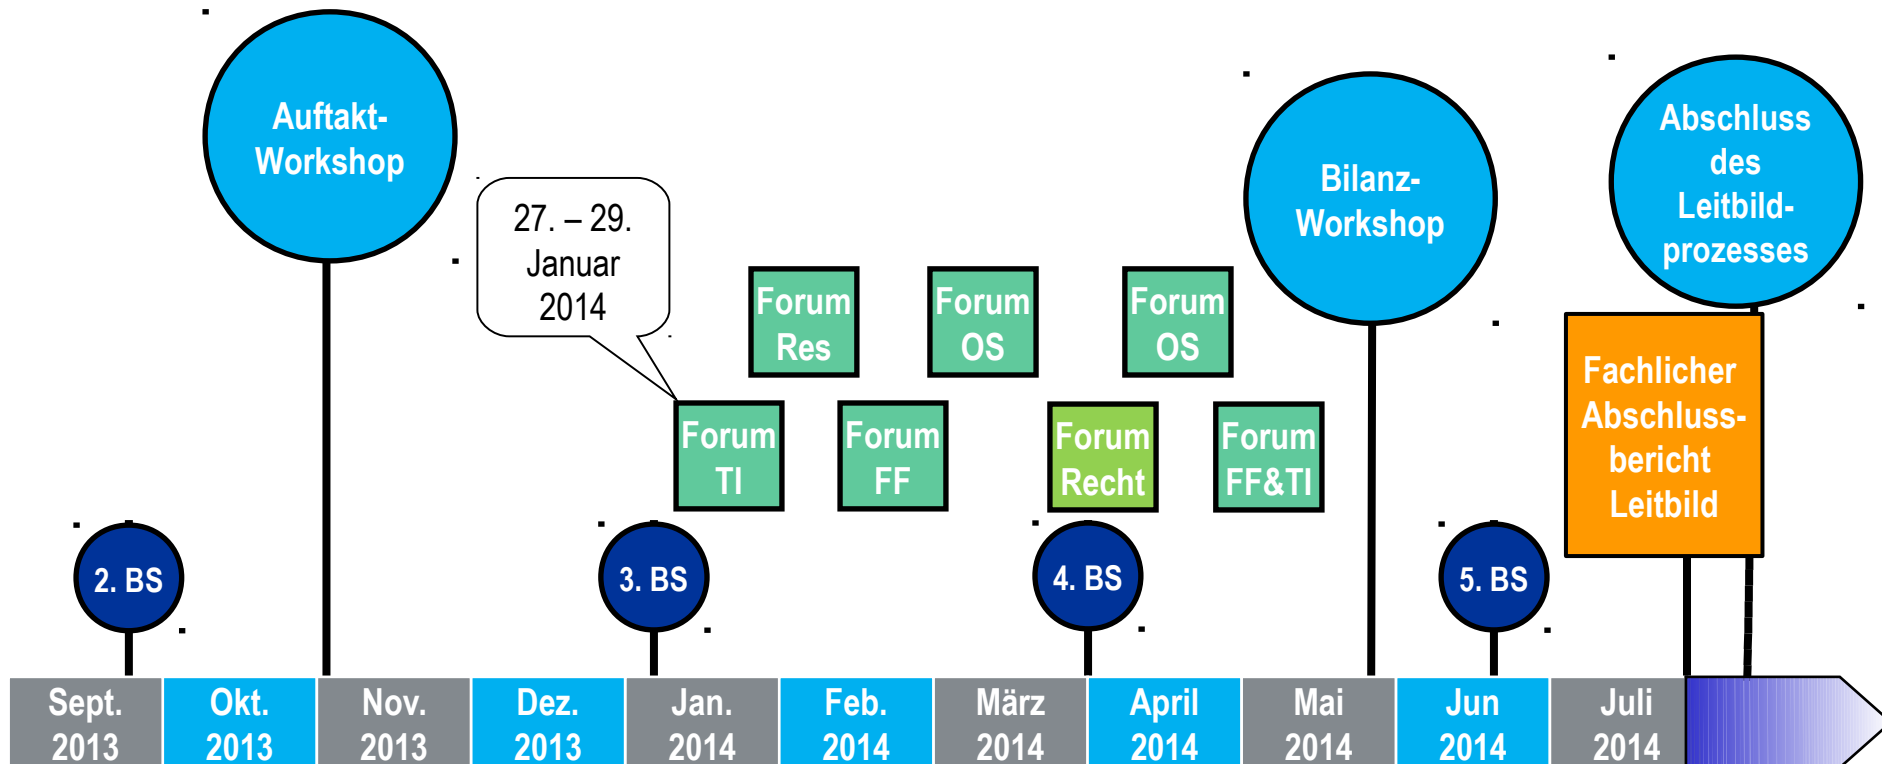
Auftakt-Workshop

27. – 29. Januar 2014

Forum Res

Forum OS

Forum OS

Bilanz-Workshop

Abschluss des Leitbild-prozesses

Forum TI

Forum FF

Forum Recht

Forum FF&TI

Fachlicher Abschluss-bericht Leitbild

2. BS

3. BS

4. BS

5. BS

Sept. 2013

Okt. 2013

Nov. 2013

Dez. 2013

Jan. 2014

Feb. 2014

März 2014

April 2014

Mai 2014

Jun 2014

Juli 2014